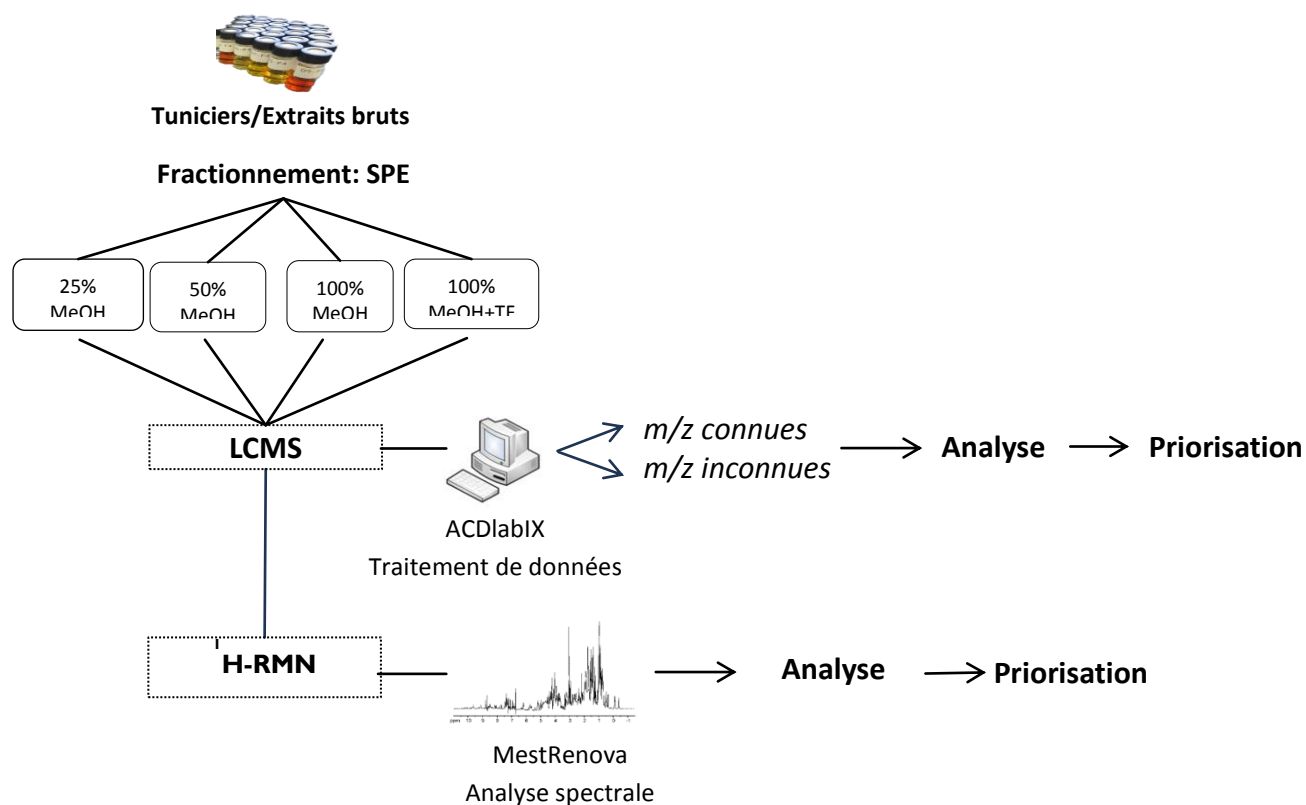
Tuniciers/Extraits bruts

Fractionnement: SPE

25% MeOH

50% MeOH

100% MeOH

100% MeOH+TF

LCMS

ACDlabIX
Traitement de données

*m/z connues*
*m/z inconnues*

Analyse → Priorisation

$^1$H-RMN

MestRenova
Analyse spectrale

Analyse → Priorisation